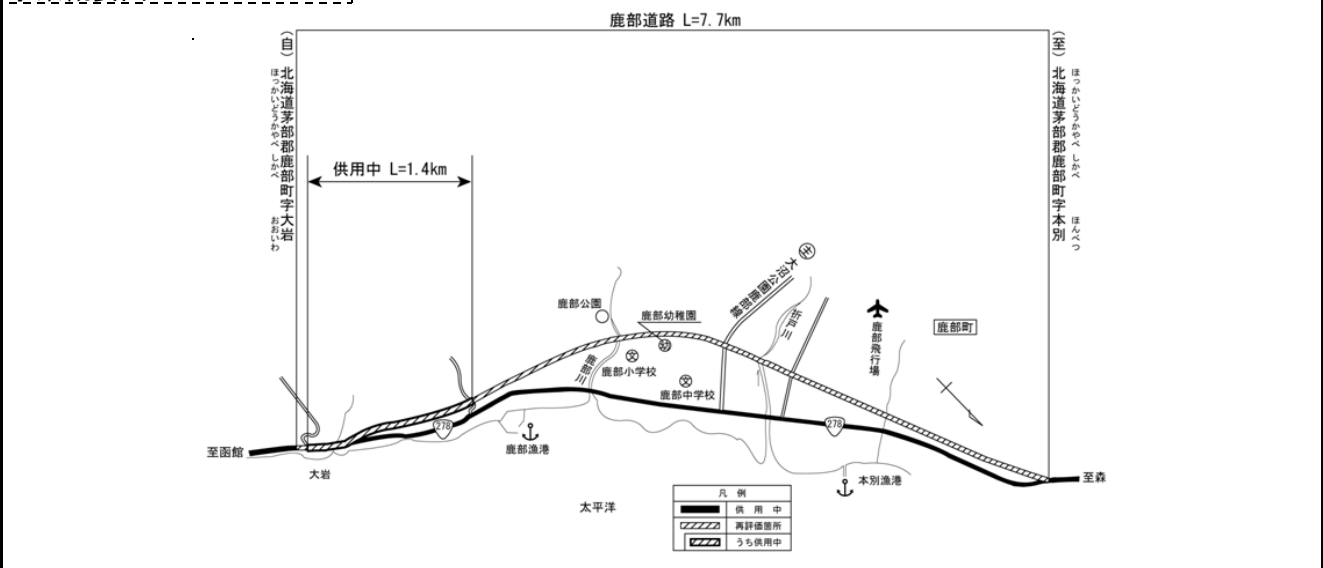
鹿部道路 L=7.7km

(自) 北海道茅部郡鹿部町字大岩
ほっかいどうかやべ しかべ おおいわ

(至) 北海道茅部郡鹿部町字本別
ほっかいどうかやべ しかべ ほんべつ

供用中 L=1.4km

鹿部公園
鹿部幼稚園
鹿部小学校
鹿部中学校
鹿部川
大沼公園鹿部線
折戸川
鹿部飛行場
鹿部町
278
278
至函館
大岩
鹿部漁港
本別漁港
至森
太平洋

凡 例
供 用 中
再評価箇所
うち供用中